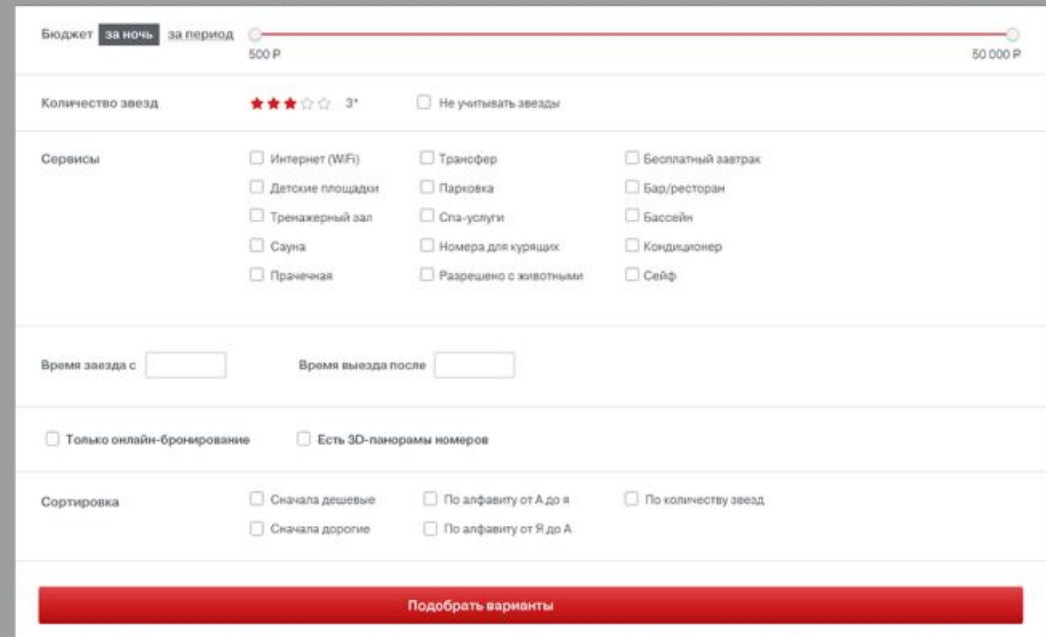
Бюджет за ночь за период
500 Р
50 000 Р

Количество звезд 3* Не учитывать звезды

Сервисы
Интернет (WiFi)
Детские площадки
Тренажерный зал
Сауна
Прачечная
Трансфер
Парковка
Спа-услуги
Номера для курящих
Разрешено с животными
Бесплатный завтрак
Бар/ресторан
Бассейн
Кондиционер
Сейф

Время заезда с
Время выезда после

Только онлайн-бронирование
Есть 3D-панорамы номеров

Сортировка
Сначала дешевые
Сначала дорогие
По алфавиту от А до я
По алфавиту от Я до А
По количеству звезд

Подобрать варианты